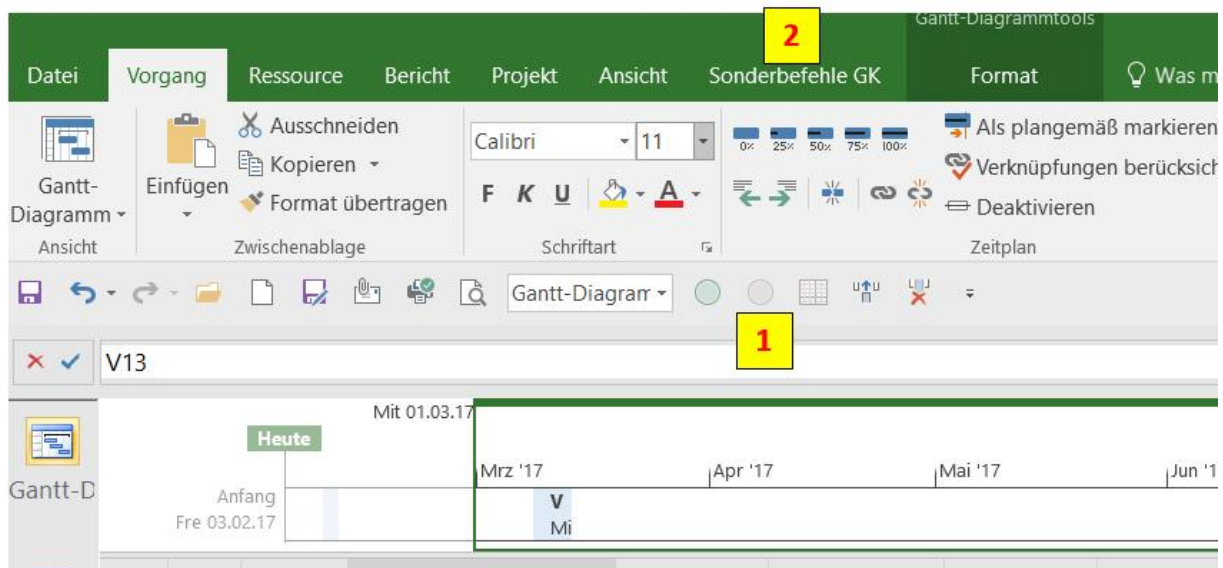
2

Gantt-Diagrammtools

Datei | Vorgang | Ressource | Bericht | Projekt | Ansicht | Sonderbefehle GK | Format | Was m

Gantt-Diagramm
Ansicht

Einfügen
Ausschneiden
Kopieren
Format übertragen
Zwischenablage

Calibri
11
F K U
A
Schriftart

0% 25% 50% 75% 100%

Als plangemäß markieren
Verknüpfungen berücksich
Deaktivieren
Zeitplan

Gantt-Diagram

1

V13

Mit 01.03.17
Heute
Mrz '17
Apr '17
Mai '17
Jun '1
Anfang
Fre 03.02.17
V
Mi

Gantt-D